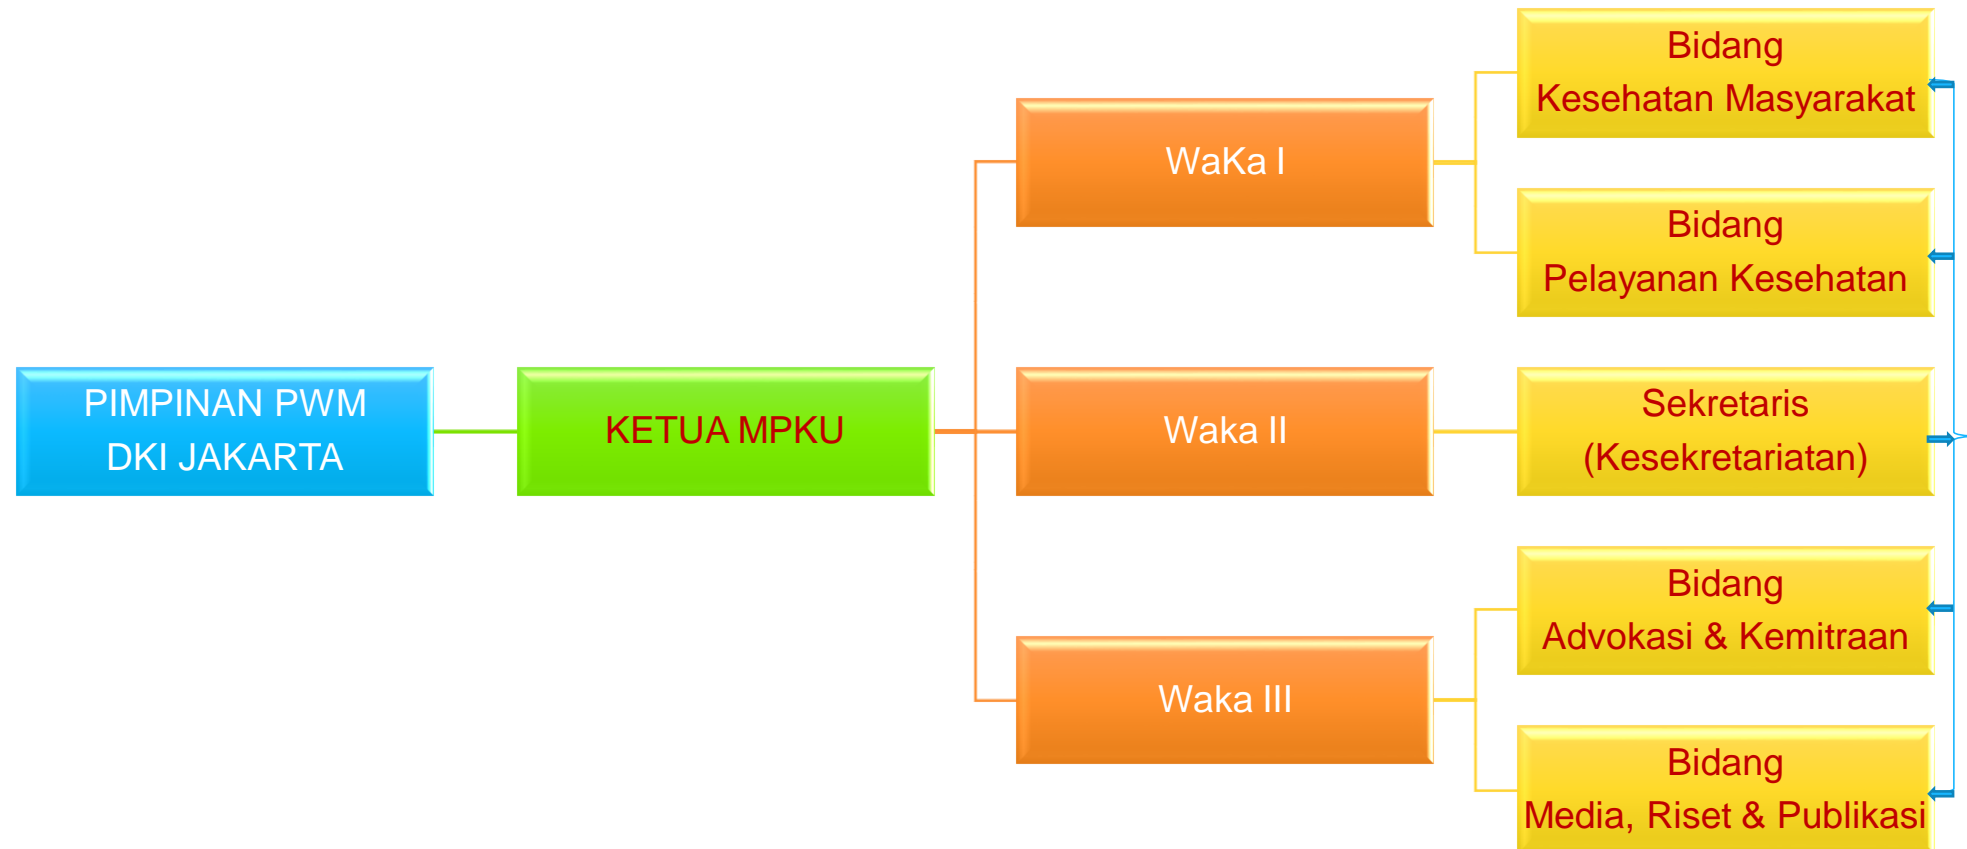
PIMPINAN PWM DKI JAKARTA

KETUA MPKU

WaKa I

Waka II

Waka III

Bidang Kesehatan Masyarakat

Bidang Pelayanan Kesehatan

Sekretaris (Kesekretariatan)

Bidang Advokasi & Kemitraan

Bidang Media, Riset & Publikasi